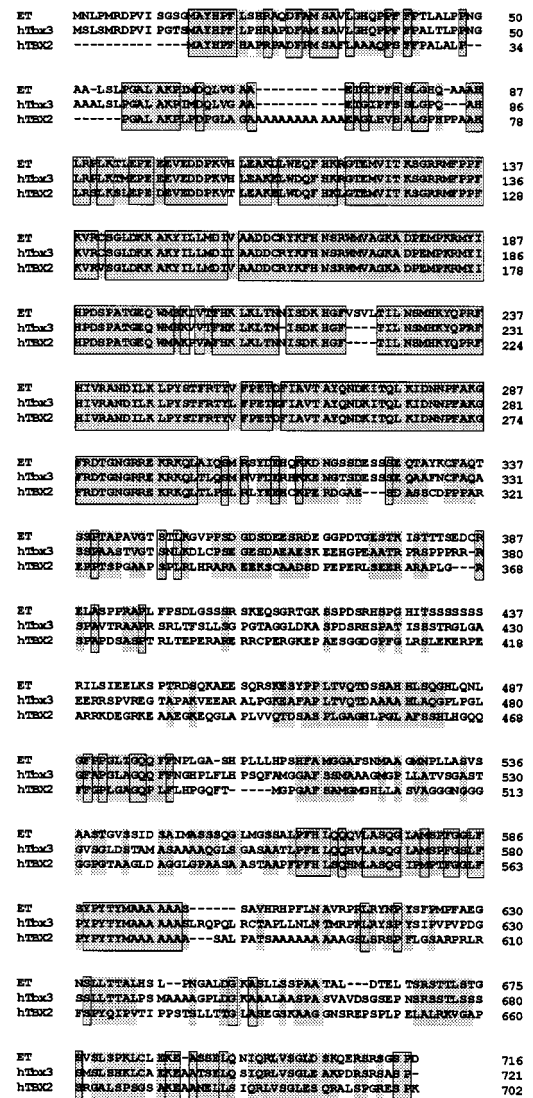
ET MNLPMRDPVI SGSGMAYHPF LSERAQDFAM SAVLGHQPPF PPTLALPPNG 50
hTbx3 MSLSMRDPVI PGTSMAYHPF LPHRAPDFAM SAVLGHQPPF FPALTLPPNG 50
hTBX2 ----------- ----MAYHPF HAPRPADFPM SAFLAAAQPS FFPALALP-- 34

ET AA-LSLPGAL AKPIMDQLVG AA---------- -----ETGIPFS SLGEQ-AAAH 87
hTbx3 AAALSLPGAL AKPIMDQLVG AA---------- -----ETGIPFS SLGPQ---AH 86
hTBX2 ------PGAL AKPLPDPGLA GAAAAAAAAA AAAEAGLHVS ALGPHPPAAH 78

ET LRPLKTLEPE EEVEDDPKVH LEAKELWEQF HKRGTEMVIT KSGRRMFPPF 137
hTbx3 LRPLKTMEPE EEVEDDPKVH LEAKELWDQF HKRGTEMVIT KSGRRMFPPF 136
hTBX2 LRSLKSLEPE DEVEDDPKVT LEAKELWDQF HKLGTEMVIT KSGRRMFPPF 128

ET KVRCSGLDKK AKYILLMDIV AADDCRYKFH NSRWMVAGKA DPEMPKRMYI 187
hTbx3 KVRCSGLDKK AKYILLMDII AADDCRYKFH NSRWMVAGKA DPEMPKRMYI 186
hTBX2 KVRVSGLDKK AKYILLMDIV AADDCRYKFH NSRWMVAGKA DPEMPKRMYI 178

ET HPDSPATGEQ WMSKVVTFHK LKLTNNISDK HGFVSVLTTIL NSMHKYQPRF 237
hTbx3 HPDSPATGEQ WMSKVVTFHK LKLTN-ISDK HGF----TIL NSMHKYQPRF 231
hTBX2 HPDSPATGEQ WMAKPVAFHK LKLTNNISDK HGF----TIL NSMHKYQPRF 224

ET HIVRANDILK LPYSTFRTYV FPETDFIAVT AYQNDKITQL KIDNNPFAKG 287
hTbx3 HIVRANDILK LPYSTFRTYL FPETEFIAVT AYQNDKITQL KIDNNPFAKG 281
hTBX2 HIVRANDILK LPYSTFRTYV FPETDFIAVT AYQNDKITQL KIDNNPFAKG 274

ET FRDTGNGRRE KRKQLAIQGM PSYTHDHQFKD NGSSDESSSE QTAYKCFAQT 337
hTbx3 FRDTGNGRRE KRKQLTLQSM RVFDERHKKE NGTSDESSSE QAAFNCFAQA 331
hTBX2 FRDTGNGRRE KRKQLTLPSL PLYEENNCKPE RDGAE---SD ASSCDPPPAR 321

ET SSPTAPAVGT STLRGVPPSD GDSDEESRDE GGPDTGESTR ISTTTSEDCR 387
hTbx3 SSPAASTVGT SNLKDLCPSE GESDAEAESK EEHGPEAATR PSPPPRR-R 380
hTBX2 EEPTSPGAAP SPLRLHRARA EEKSCAADSD PEPERLSEER ARAPLG---R 368

ET ELASPPRAPL FPSDLGSSSR SKEQSGRTGK ESPDSRHSPG HITSSSSSSS 437
hTbx3 SPAVTRAARR RLTTSLLSG PGTAGGLDVA SPDSRHSPAT ISSTRGLGA 430
hTBX2 SPAPDSAGGT RLTEPERARE RRCPERGKEP AESGGDGPFG LRSLEKERPE 418

ET RILSIEELKS PTRDSQKAEE SQRSKESYPP ILVTQTDSSAH HLSQGHLQNL 487
hTbx3 EERRSPVREG TAPAKVEEAR ALPGKEAFAP LTVQTDAAAA HLAQGPLPGL 480
hTBX2 ARRKDEGRKE AAEGKEQGLA PLVVQTDSAS PLGAGHLPGL AFSSHLHGQQ 468

ET GFSPGLTGQQ FFNPLGA-SH PLLLHPSHFA MGGAFSNMAA GMNPLLASVS 536
hTbx3 GFAPGLAGQQ FFNGHPLFLH PSQFAMGGAF SSMAAAGMGP LLATVSGAST 530
hTBX2 FFGPLGAGQP LFLHPGQFT- ----MGPGAF SAMGMGHLLA SVAGGGNGGG 513

ET AASTGVSSID SAIMASSSQG LMGSSALPFH LGQQVLASQG LAMSPFGGLF 586
hTbx3 GVSGLDSTAM ASAAAAQGLS GASAATLPFH LQQEVLASQG LAMSPFGSLF 580
hTBX2 GGPGTAAGLD AGGLGPAASA ASTAAPFPFH LSQHMLASQG IPMPTFGGLF 563

ET SYPYTYMAAA AAAS------ SAVHRHPFLN AVRPRLRYNP YSIPMPFAEG 630
hTbx3 PYPYTYMAAA AAASSAAAAS RCTAPLLNNN TMRPRLRYSP YSIPVPVPDG 630
hTBX2 PYPYTYMAAA AAAA---SAL PATSAAAAAA AAAGSLSRSP FLGSARPRLR 610

ET NSLLTTALHS L--PNGALDG KASLLSSPAA TAL---DTEL TSRSTTLSTG 675
hTbx3 SSLLTTALPS MAAAAGPLDG KAAALAASPA SVAVDSGSEP NSRSSTLSSS 680
hTBX2 FSPYQIPVTI PPSTSLLTTG LASEGSKAAG GNSREPSPLP ELALRKVGAP 660

ET HVSLSPKLCL EKE-NSSELQ NIQRLVSGLD SKQERSRSGS PD 716
hTbx3 SMSLSHKLCA EKEAATSELQ SIQRLVSGLE AKPDRSRSAS P 721
hTBX2 SRGALSPSGS AKEAAAELLS IQRLVSGLES QRALSPGRES PK 702